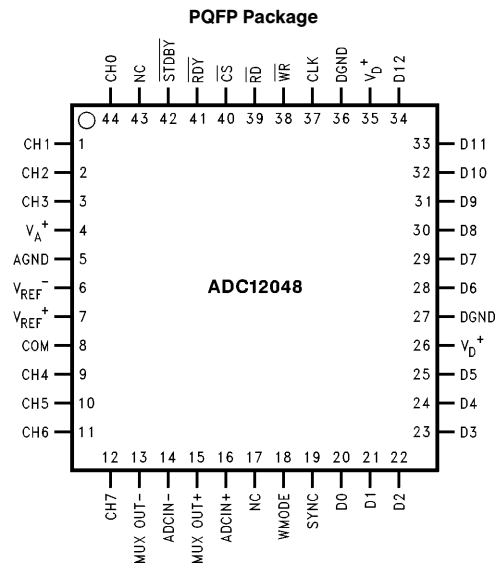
PQFP Package

CH0 44
NC 43
$\overline{STDBY}$ 42
$\overline{RDY}$ 41
$\overline{CS}$ 40
$\overline{RD}$ 39
$\overline{WR}$ 38
CLK 37
DGND 36
$V_D^+$ 35
D12 34

CH1 1
CH2 2
CH3 3
$V_A^+$ 4
AGND 5
$V_{REF}^-$ 6
$V_{REF}^+$ 7
COM 8
CH4 9
CH5 10
CH6 11

ADC12048

33 D11
32 D10
31 D9
30 D8
29 D7
28 D6
27 DGND
26 $V_D^+$
25 D5
24 D4
23 D3

12 CH7
13 MUX OUT−
14 ADCIN−
15 MUX OUT+
16 ADCIN+
17 NC
18 WMODE
19 SYNC
20 D0
21 D1
22 D2